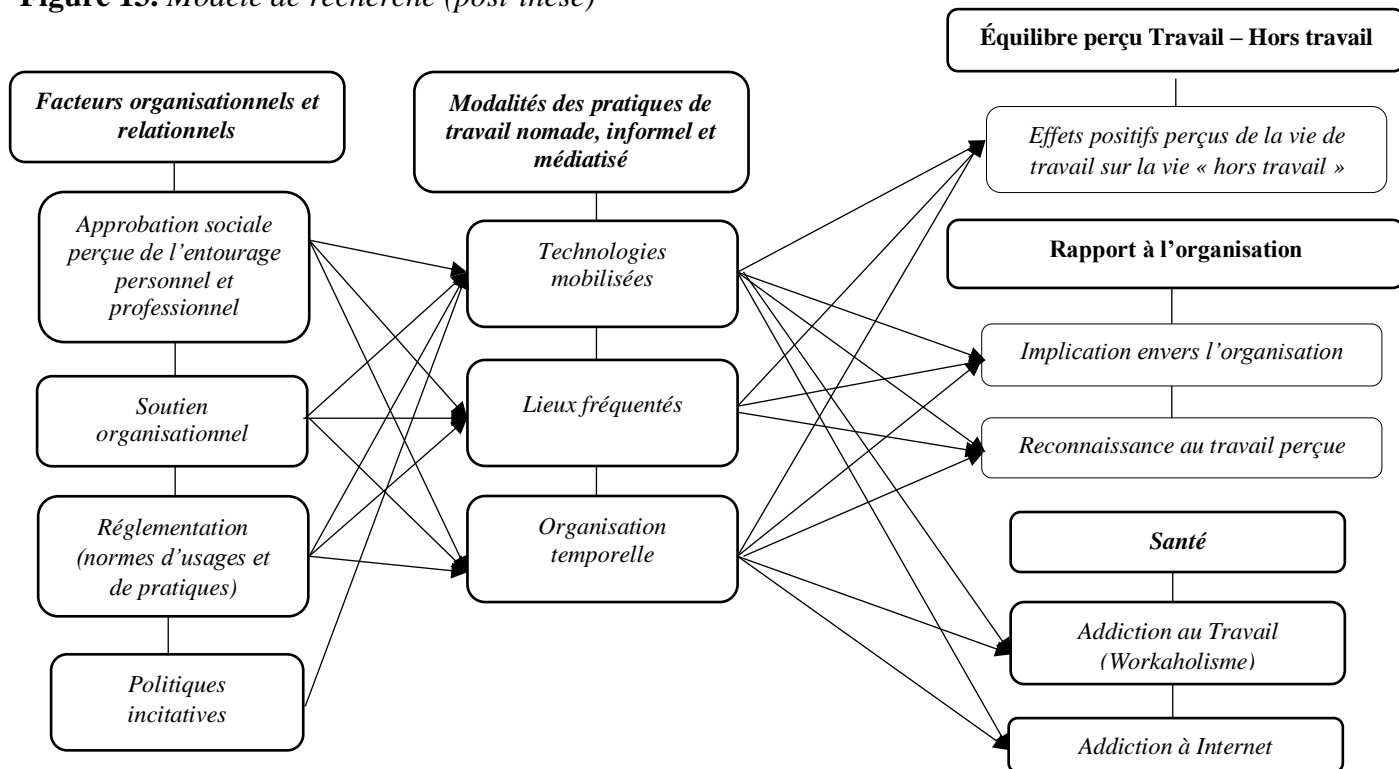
Figure 13. Modèle de recherche (post-thèse)

Facteurs organisationnels et relationnels

Approbation sociale perçue de l'entourage personnel et professionnel

Soutien organisationnel

Réglementation (normes d'usages et de pratiques)

Politiques incitatives

Modalités des pratiques de travail nomade, informel et médiatisé

Technologies mobilisées

Lieux fréquentés

Organisation temporelle

Équilibre perçu Travail – Hors travail

Effets positifs perçus de la vie de travail sur la vie « hors travail »

Rapport à l'organisation

Implication envers l'organisation

Reconnaissance au travail perçue

Santé

Addiction au Travail (Workaholisme)

Addiction à Internet